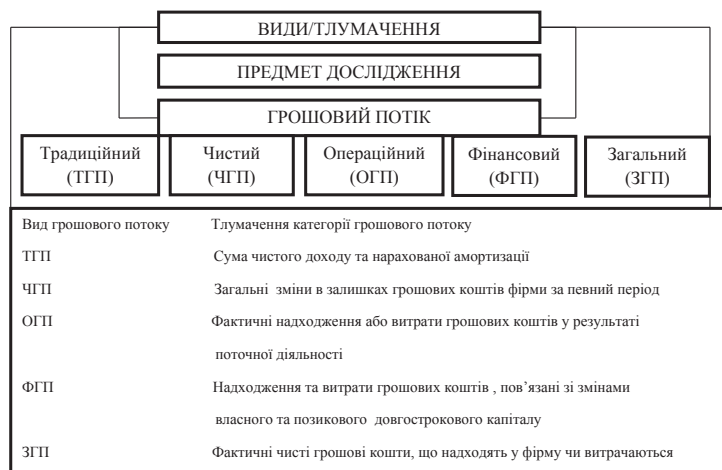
ВИДИ/ТЛУМАЧЕННЯ

ПРЕДМЕТ ДОСЛІДЖЕННЯ

ГРОШОВИЙ ПОТІК

Традиційний (ТГП)

Чистий (ЧГП)

Операційний (ОГП)

Фінансовий (ФГП)

Загальний (ЗГП)

| Вид грошового потоку | Тлумачення категорії грошового потоку |
|---|---|
| ТГП | Сума чистого доходу та нарахованої амортизації |
| ЧГП | Загальні зміни в залишках грошових коштів фірми за певний період |
| ОГП | Фактичні надходження або витрати грошових коштів у результаті поточної діяльності |
| ФГП | Надходження та витрати грошових коштів , пов'язані зі змінами власного та позикового довгострокового капіталу |
| ЗГП | Фактичні чисті грошові кошти, що надходять у фірму чи витрачаються |